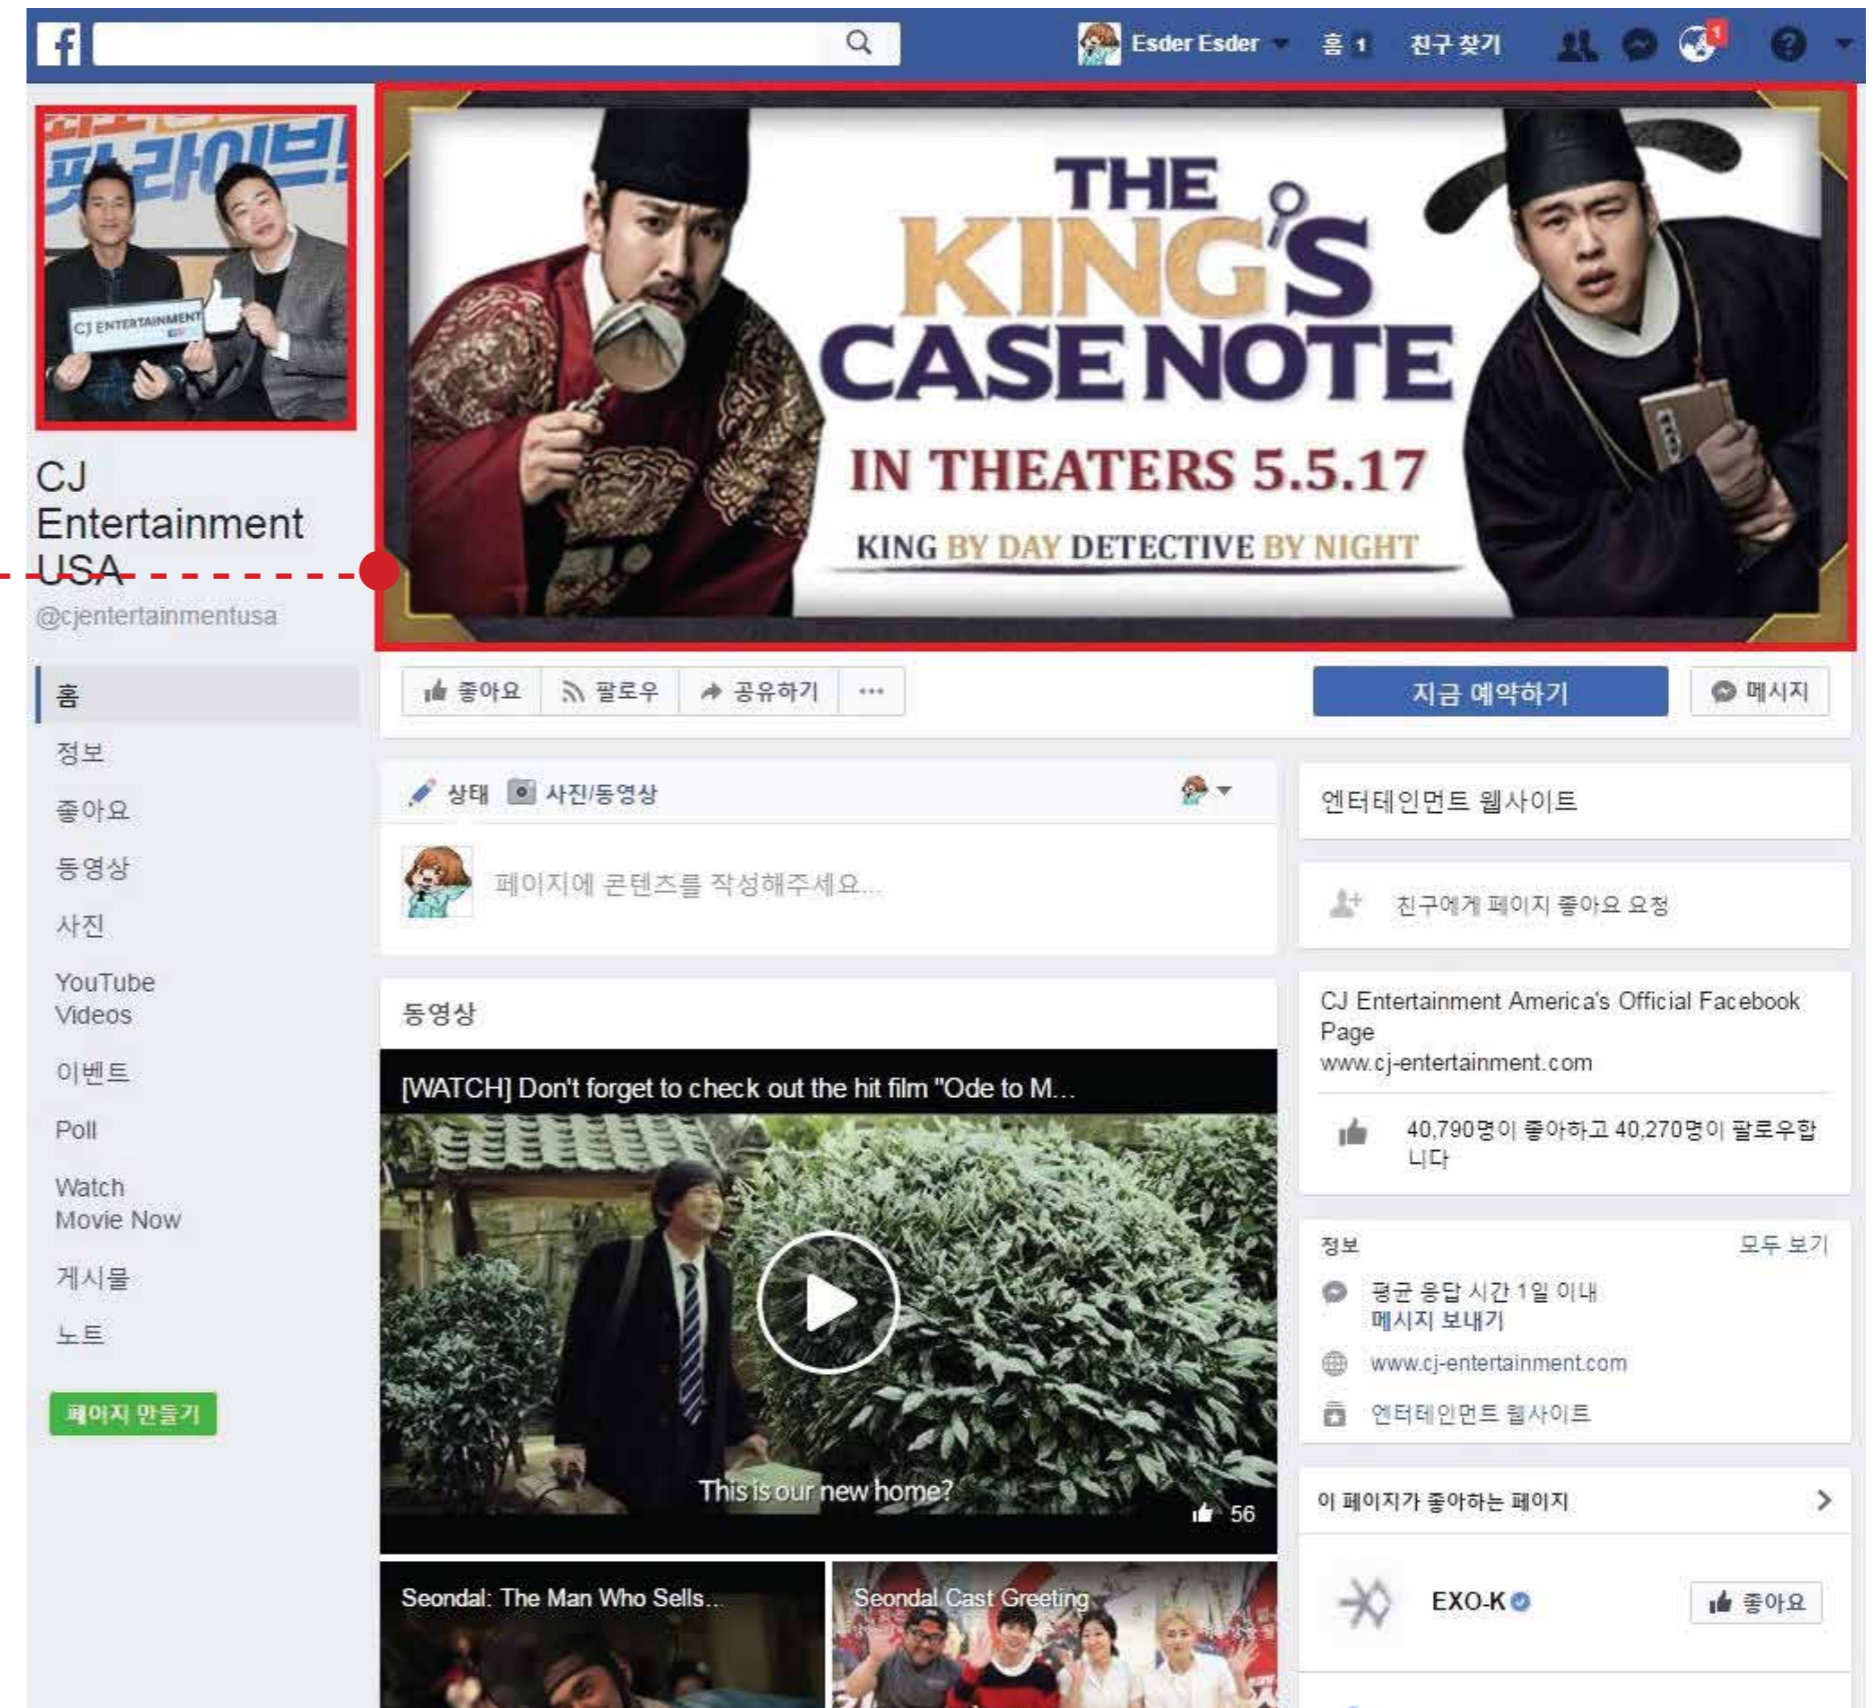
Esder Esder 홈 1 친구 찾기

팟라이브!

CJ ENTERTAINMENT

THE KING'S CASE NOTE

IN THEATERS 5.5.17

KING BY DAY DETECTIVE BY NIGHT

CJ Entertainment USA

@cjentertainmentusa

홈

정보

좋아요

동영상

사진

YouTube Videos

이벤트

Poll

Watch Movie Now

게시물

노트

페이지 만들기

좋아요 팔로우 공유하기 ···

지금 예약하기

메시지

상태 사진/동영상

페이지에 콘텐츠를 작성해주세요...

동영상

[WATCH] Don't forget to check out the hit film "Ode to M...

This is our new home?

56

Seondal: The Man Who Sells...

Seondal Cast Greeting

엔터테인먼트 웹사이트

친구에게 페이지 좋아요 요청

CJ Entertainment America's Official Facebook Page
www.cj-entertainment.com

40,790명이 좋아하고 40,270명이 팔로우합니다

정보

모두 보기

평균 응답 시간 1일 이내
메시지 보내기

www.cj-entertainment.com

엔터테인먼트 웹사이트

이 페이지가 좋아하는 페이지

EXO-K

좋아요